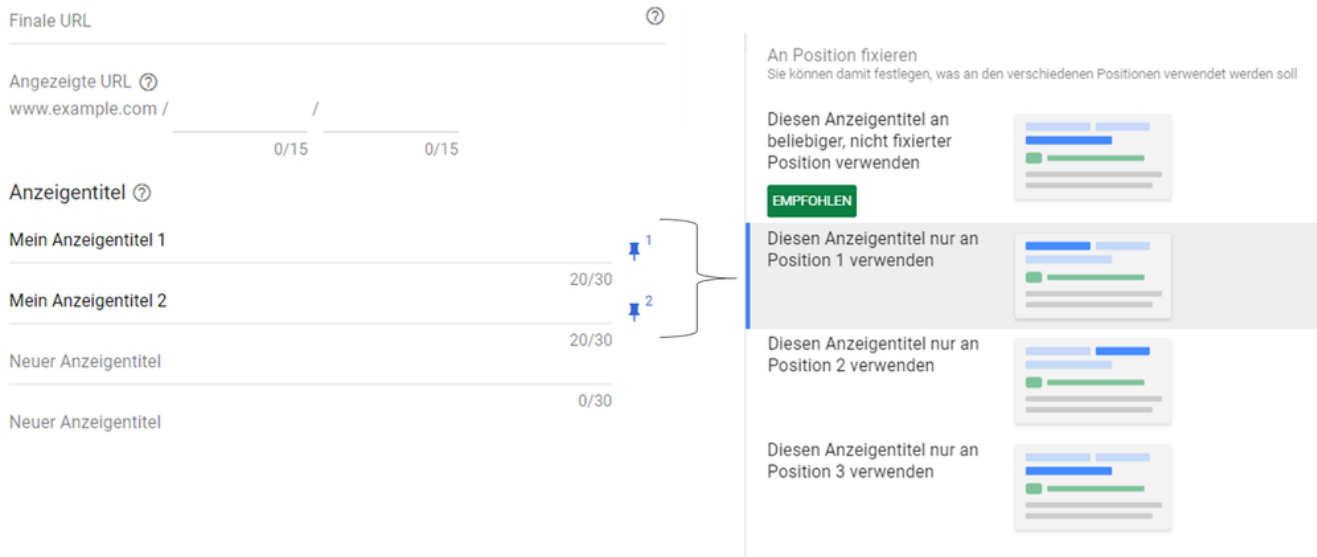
Finale URL

Angezeigte URL
www.example.com / /
0/15 0/15

Anzeigentitel

Mein Anzeigentitel 1
1
20/30
Mein Anzeigentitel 2
2
20/30
Neuer Anzeigentitel
0/30
Neuer Anzeigentitel

An Position fixieren
Sie können damit festlegen, was an den verschiedenen Positionen verwendet werden soll

Diesen Anzeigentitel an beliebiger, nicht fixierter Position verwenden
EMPFOHLEN

Diesen Anzeigentitel nur an Position 1 verwenden

Diesen Anzeigentitel nur an Position 2 verwenden

Diesen Anzeigentitel nur an Position 3 verwenden